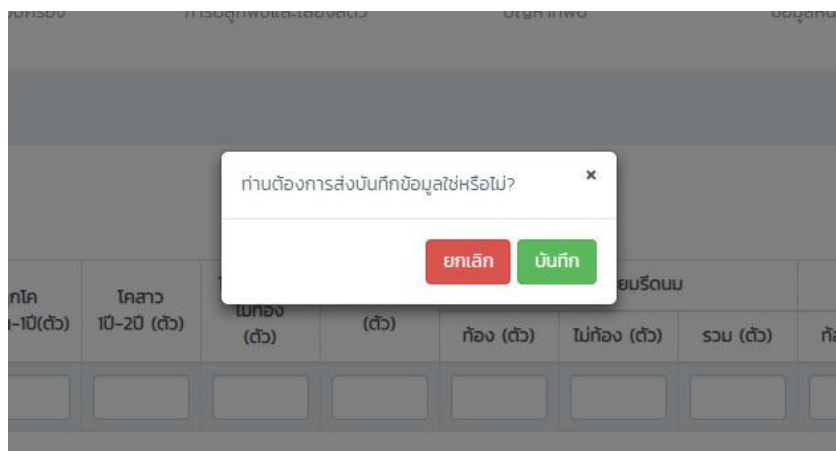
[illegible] การปลูกพืชและเลี้ยงสัตว์ บัญชีที่พัก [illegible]

ท่านต้องการส่งบันทึกข้อมูลใช่หรือไม่?

×

ยกเลิก บันทึก

| กโค -1ปี(ตัว) | โคสาว 1ปี-2ปี (ตัว) | ไม่ท้อง (ตัว) | (ตัว) | ท้อง (ตัว) | ไม่ท้อง (ตัว) | รวม (ตัว) | ท้ |
|---|---|---|---|---|---|---|---|
| | | | | | | | |

ยมรีดนม